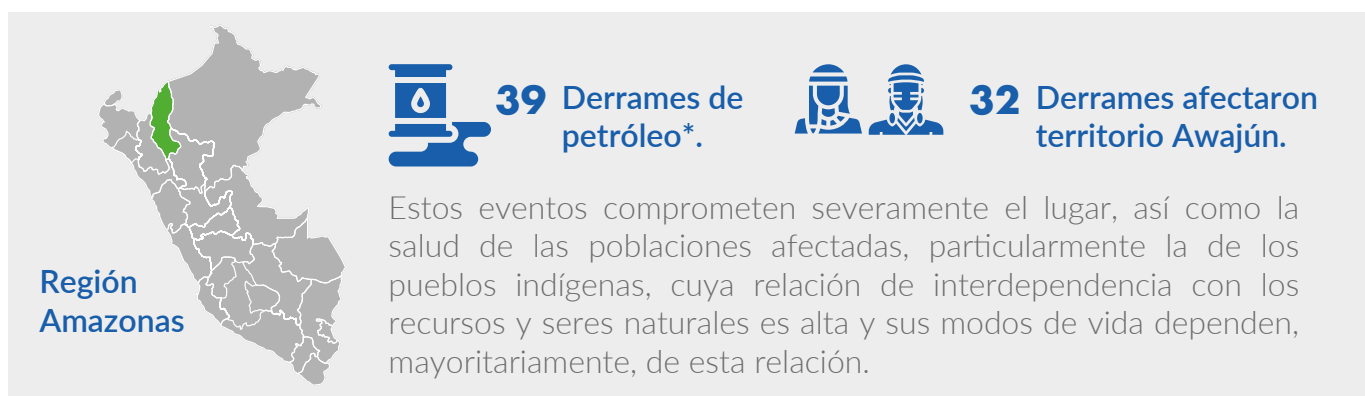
Región Amazonas

39 Derrames de petróleo*.

32 Derrames afectaron territorio Awajún.

Estos eventos comprometen severamente el lugar, así como la salud de las poblaciones afectadas, particularmente la de los pueblos indígenas, cuya relación de interdependencia con los recursos y seres naturales es alta y sus modos de vida dependen, mayoritariamente, de esta relación.